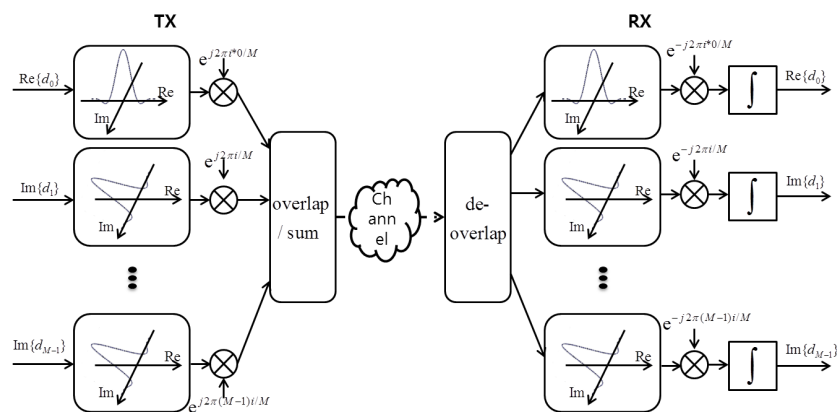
TX

RX

$\mathrm{Re}\{d_0\}$

Re

Im

$e^{j2\pi i*0/M}$

$\mathrm{Im}\{d_1\}$

Re

Im

$e^{j2\pi i/M}$

$\mathrm{Im}\{d_{M-1}\}$

Re

Im

$e^{j2\pi(M-1)i/M}$

overlap / sum

Ch ann el

de-overlap

$e^{-j2\pi i*0/M}$

Re

Im

$\int$

$\mathrm{Re}\{d_0\}$

$e^{-j2\pi i/M}$

Re

Im

$\int$

$\mathrm{Im}\{d_1\}$

$e^{-j2\pi(M-1)i/M}$

Re

Im

$\int$

$\mathrm{Im}\{d_{M-1}\}$